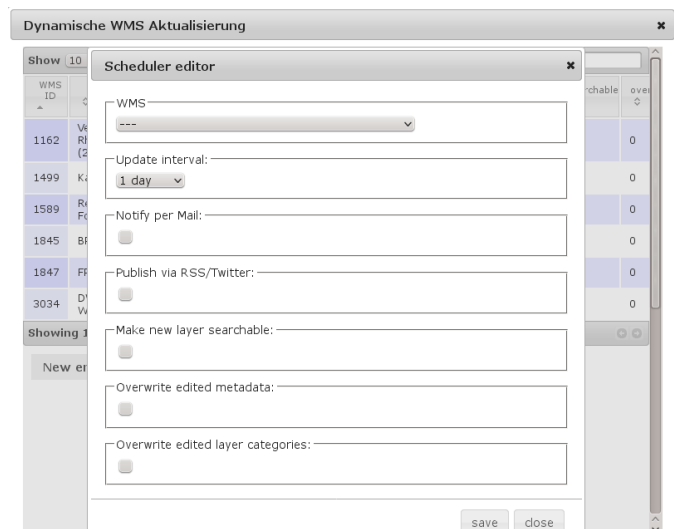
Dynamische WMS Aktualisierung

Show 10

WMS ID

1162 Ve Rh (2
1499 Ka
1589 Re Fo
1845 BR
1847 FF
3034 D\ W

Showing 1

New er

rchable
over

0
0
0
0
0
0

Scheduler editor

WMS
---

Update interval:
1 day

Notify per Mail:

Publish via RSS/Twitter:

Make new layer searchable:

Overwrite edited metadata:

Overwrite edited layer categories:

save close